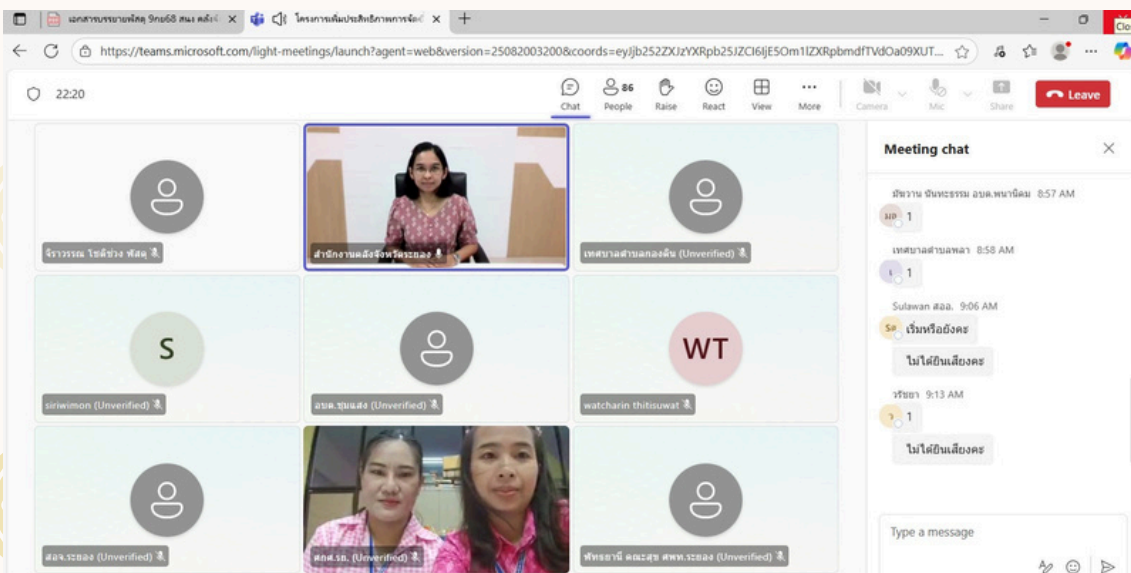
เอกสารบรรยายพัสดุ 9กย68 สนง คลังจ ×
โครงการเพิ่มประสิทธิภาพการจัดซื้ ×
+
Clo
https://teams.microsoft.com/light-meetings/launch?agent=web&version=25082003200&coords=eyJjb252ZXJzYXRpb25JZCI6IjE5Om1lZXRpbmdfTVdOa09XUT...

22:20

Chat
86 People
Raise
React
View
More
Camera
Mic
Share
Leave

จิราวรรณ โชติช่วง พัสดุ
สำนักงานคลังจังหวัดระยอง
เทศบาลตำบลกองดิน (Unverified)
S
siriwimon (Unverified)
อบต.ชุมแสง (Unverified)
WT
watcharin thitisuwat
สอจ.ระยอง (Unverified)
ศกส.รย. (Unverified)
พัทธธานี คณะสุข ศพท.ระยอง (Unverified)

Meeting chat
มัชวาน นันทะธรรม อบต.พนานิคม 8:57 AM
มพ 1
เทศบาลตำบลพลา 8:58 AM
1
Sulawan สอล. 9:06 AM
Sอ เริ่มหรือยังคะ
ไม่ได้ยินเสียงคะ
วรัชยา 9:13 AM
ว 1
ไม่ได้ยินเสียงคะ
Type a message